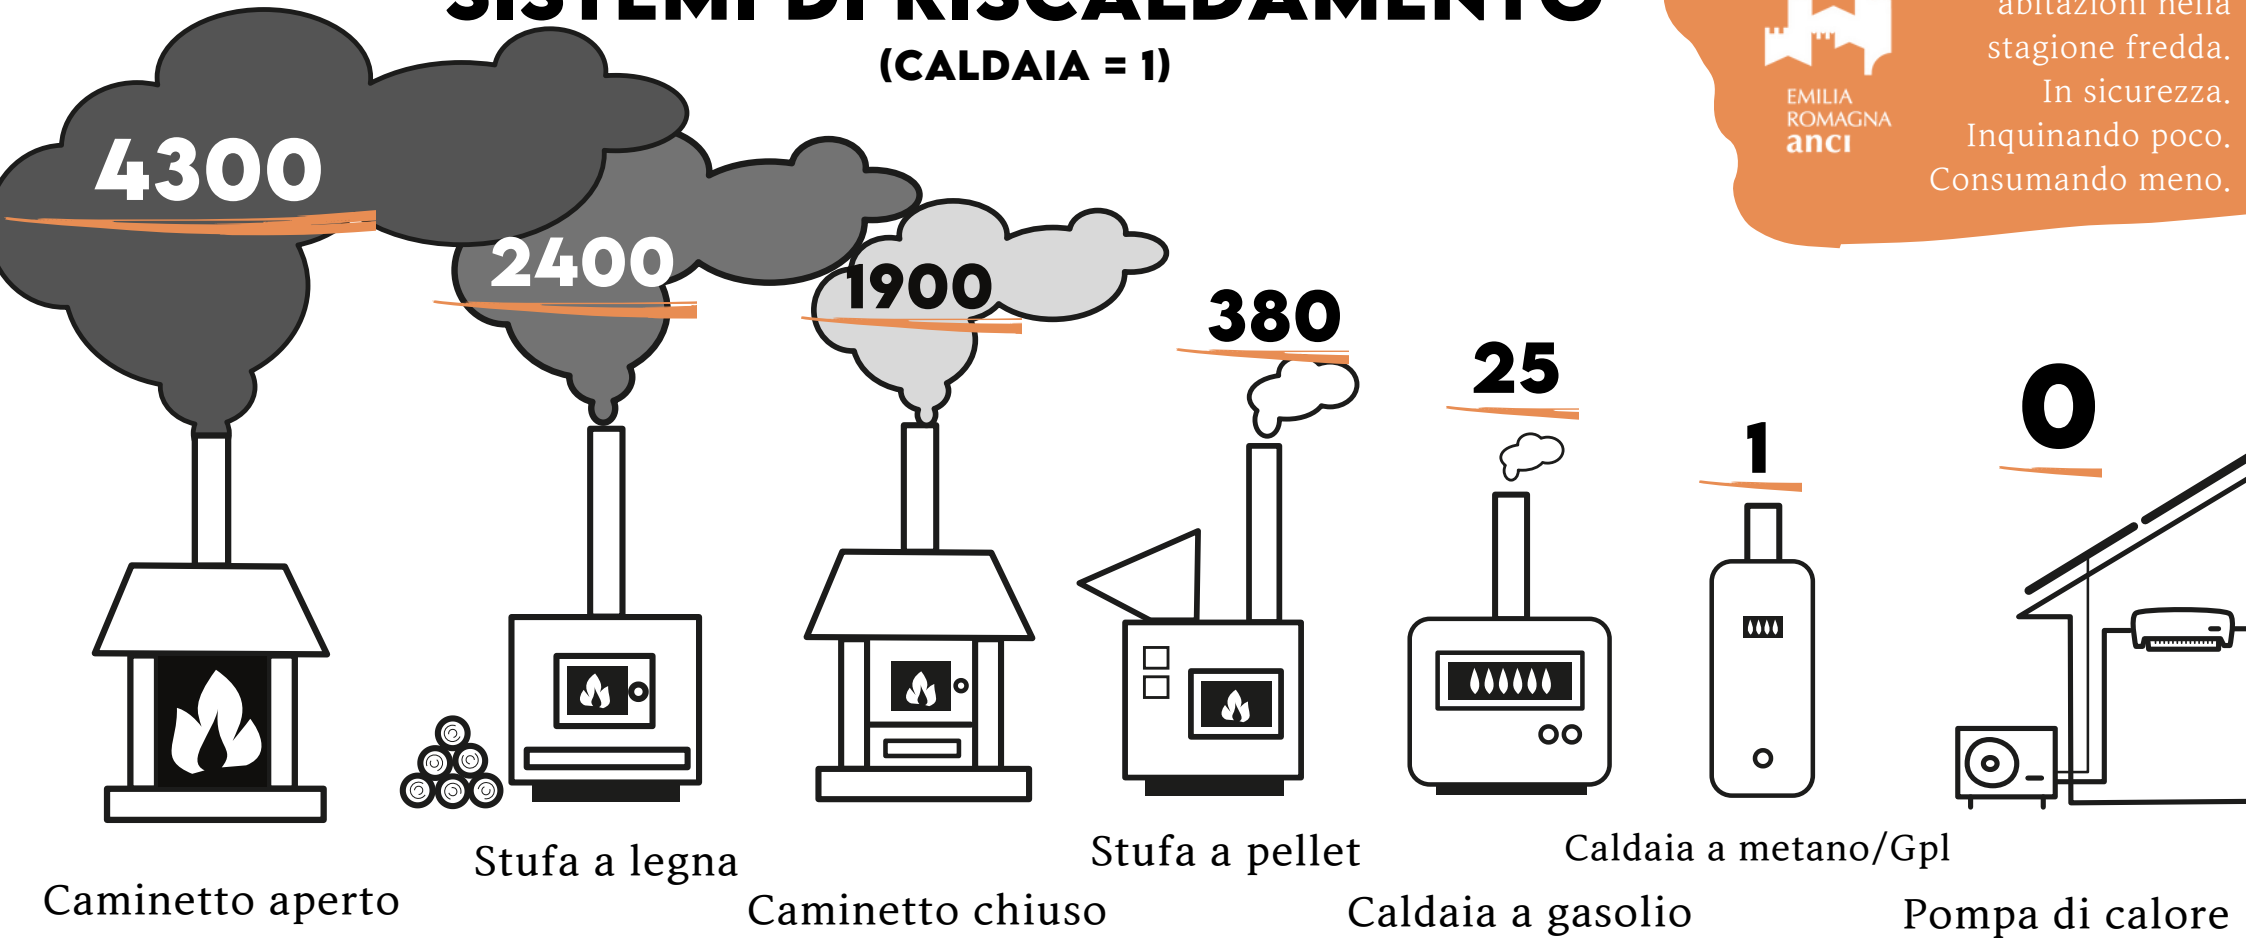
SISTEMI DI RISCALDAMENTO
(CALDAIA = 1)

EMILIA ROMAGNA
anci

abitazioni nella stagione fredda. In sicurezza. Inquinando poco. Consumando meno.

4300
2400
1900
380
25
1
0

Caminetto aperto
Stufa a legna
Caminetto chiuso
Stufa a pellet
Caldaia a gasolio
Caldaia a metano/Gpl
Pompa di calore